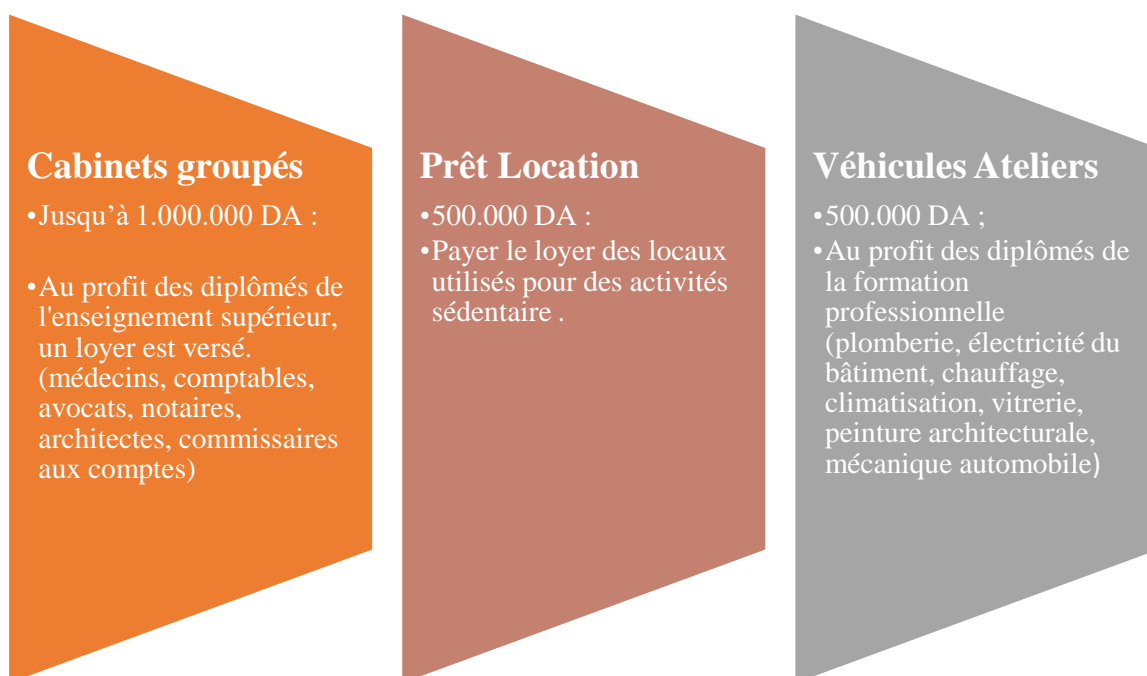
Cabinets groupés

•Jusqu’à 1.000.000 DA :

•Au profit des diplômés de l'enseignement supérieur, un loyer est versé. (médecins, comptables, avocats, notaires, architectes, commissaires aux comptes)

Prêt Location

•500.000 DA :

•Payer le loyer des locaux utilisés pour des activités sédentaire .

Véhicules Ateliers

•500.000 DA ;

•Au profit des diplômés de la formation professionnelle (plomberie, électricité du bâtiment, chauffage, climatisation, vitrerie, peinture architecturale, mécanique automobile)